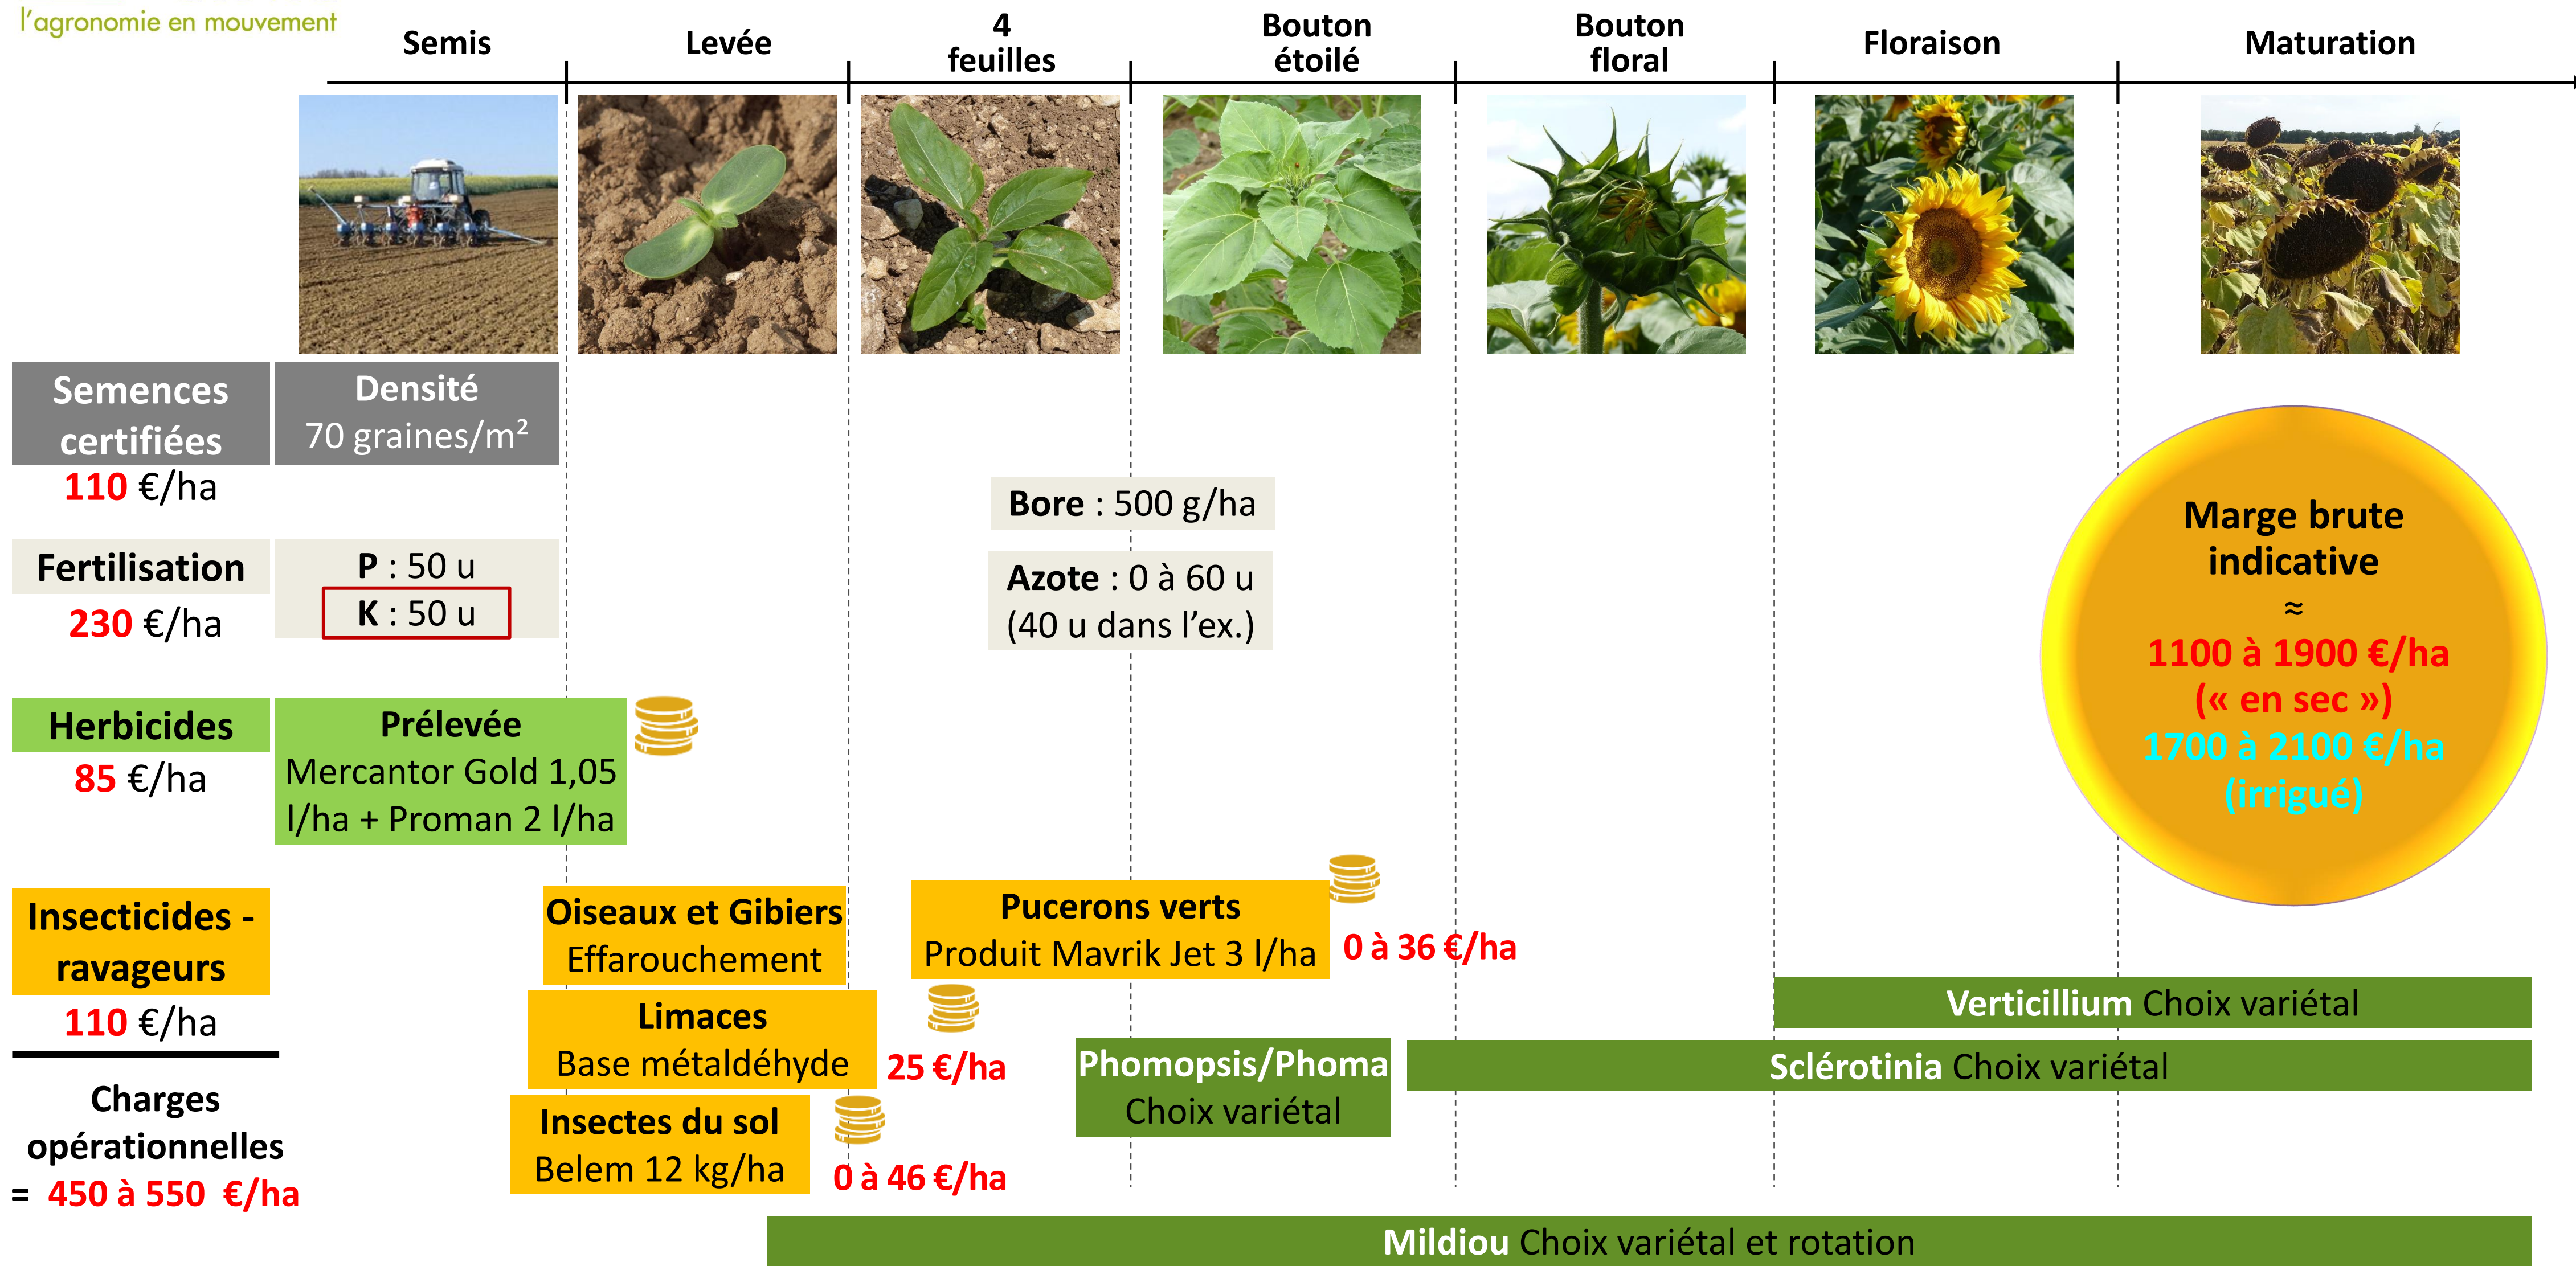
l'agronomie en mouvement

Semis | Levée | 4 feuilles | Bouton étoilé | Bouton floral | Floraison | Maturation

Semences certifiées
110 €/ha

Densité
70 graines/m²

Bore : 500 g/ha

Azote : 0 à 60 u
(40 u dans l'ex.)

Fertilisation
230 €/ha

P : 50 u
K : 50 u

Marge brute indicative
≈
1100 à 1900 €/ha
(« en sec »)
1700 à 2100 €/ha
(irrigué)

Herbicides
85 €/ha

Prélevée
Mercantor Gold 1,05 l/ha + Proman 2 l/ha

Insecticides - ravageurs
110 €/ha

Oiseaux et Gibiers
Effarouchement

Pucerons verts
Produit Mavrik Jet 3 l/ha

0 à 36 €/ha

Limaces
Base métaldéhyde

25 €/ha

Insectes du sol
Belem 12 kg/ha

0 à 46 €/ha

Verticillium Choix variétal

Phomopsis/Phoma
Choix variétal

Sclérotinia Choix variétal

Charges opérationnelles
= 450 à 550 €/ha

Mildiou Choix variétal et rotation